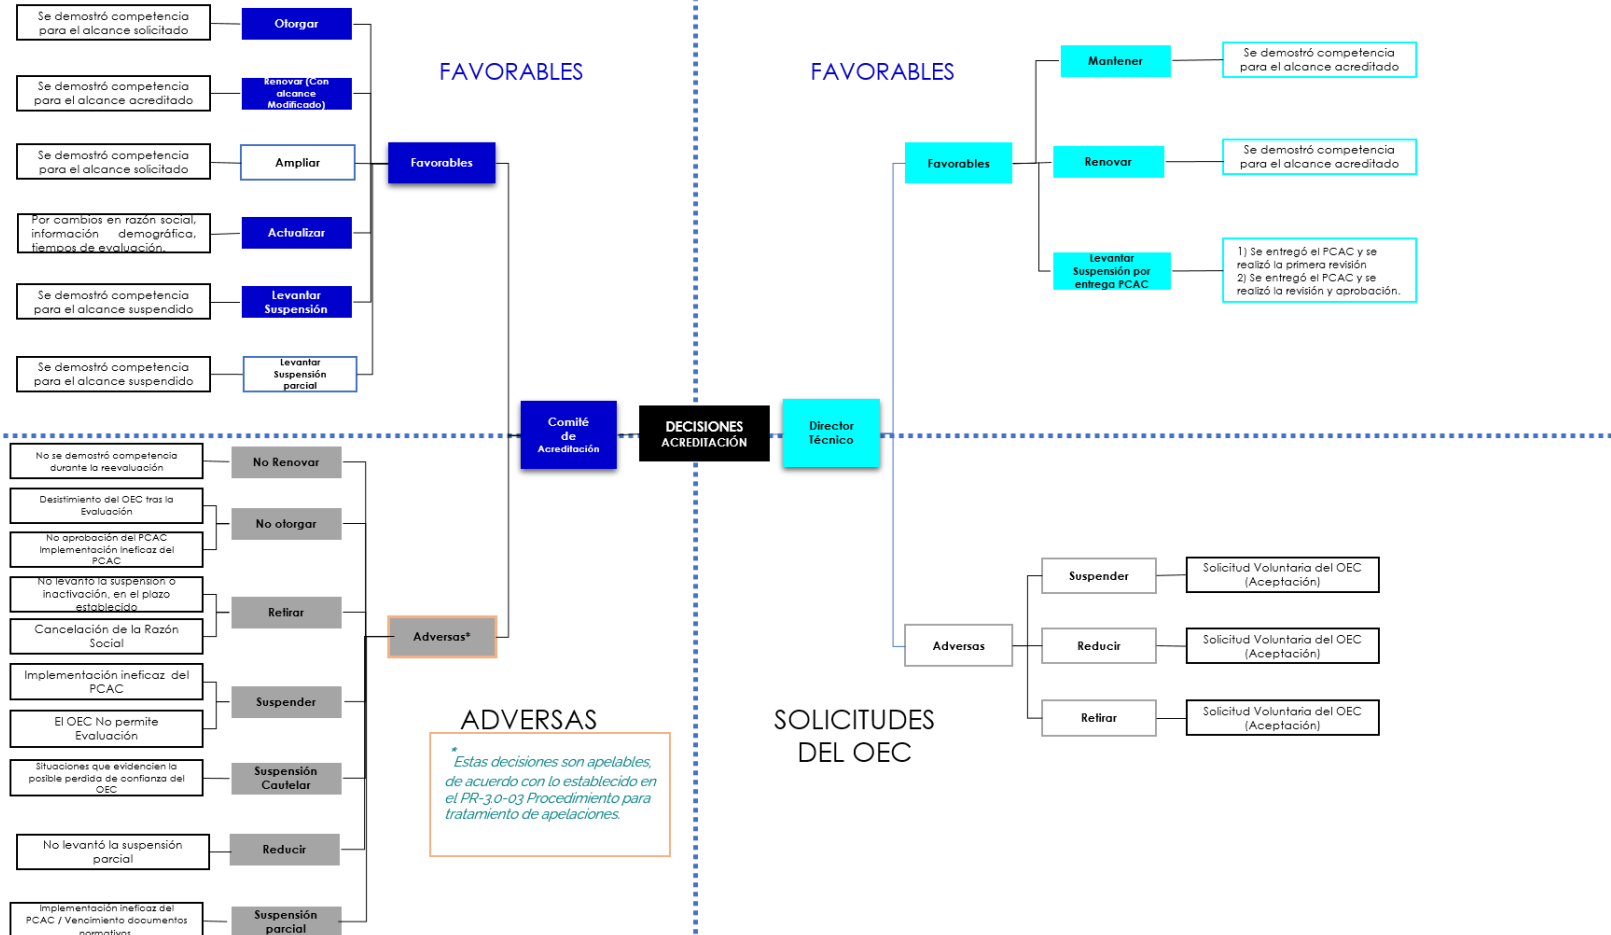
Se demostró competencia para el alcance solicitado

Otorgar

Se demostró competencia para el alcance acreditado

Renovar (Con alcance Modificado)

Se demostró competencia para el alcance solicitado

Ampliar

Por cambios en razón social, información demográfica, tiempos de evaluación.

Actualizar

Se demostró competencia para el alcance suspendido

Levantar Suspensión

Se demostró competencia para el alcance suspendido

Levantar Suspensión parcial

FAVORABLES

Favorables

FAVORABLES

Mantener

Se demostró competencia para el alcance acreditado

Favorables

Renovar

Se demostró competencia para el alcance acreditado

Levantar Suspensión por entrega PCAC

1) Se entregó el PCAC y se realizó la primera revisión
2) Se entregó el PCAC y se realizó la revisión y aprobación.

Comité de Acreditación

DECISIONES ACREDITACIÓN

Director Técnico

No se demostró competencia durante la reevaluación

No Renovar

Desistimiento del OEC tras la Evaluación

No otorgar

No aprobación del PCAC Implementación ineficaz del PCAC

No levantó la suspensión o inactivación, en el plazo establecido

Retirar

Cancelación de la Razón Social

Adversas*

Implementación ineficaz del PCAC

Suspender

El OEC No permite Evaluación

Situaciones que evidencien la posible perdida de confianza del OEC

Suspensión Cautelar

No levantó la suspensión parcial

Reducir

Implementación ineficaz del PCAC / Vencimiento documentos normativos

Suspensión parcial

ADVERSAS

* Estas decisiones son apelables, de acuerdo con lo establecido en el PR-3.0-03 Procedimiento para tratamiento de apelaciones.

SOLICITUDES DEL OEC

Suspender

Solicitud Voluntaria del OEC (Aceptación)

Adversas

Reducir

Solicitud Voluntaria del OEC (Aceptación)

Retirar

Solicitud Voluntaria del OEC (Aceptación)